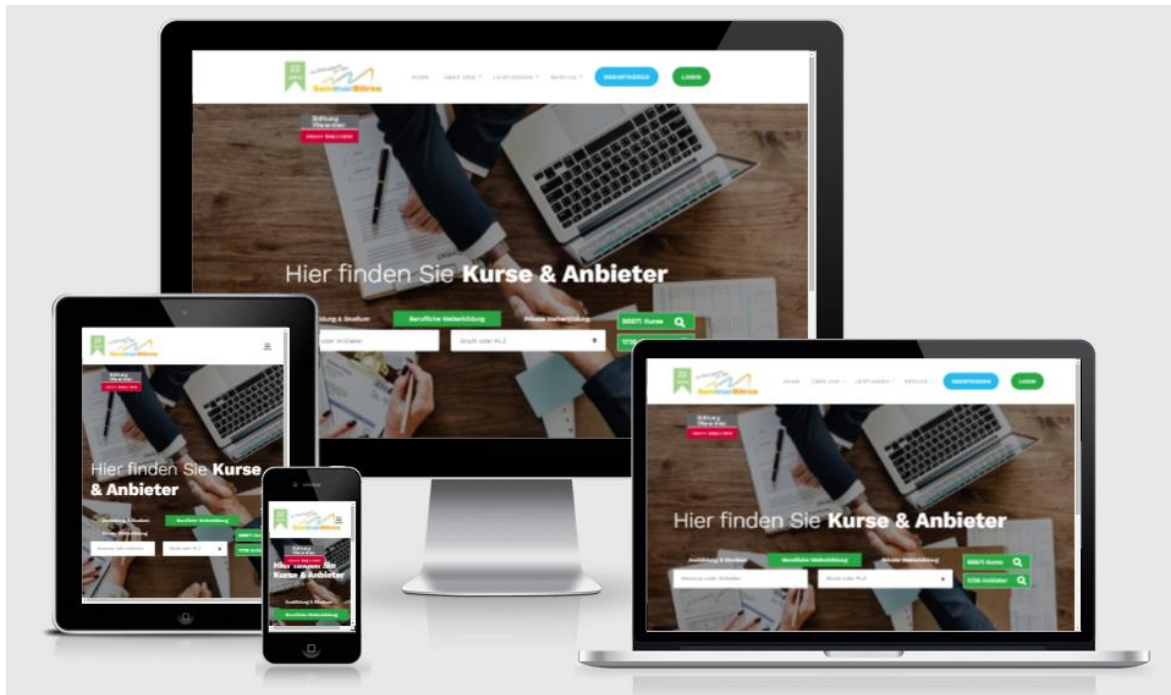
SeminarBörse

HOME ÜBER UNS LEISTUNGEN SERVICE REGISTRIEREN LOGIN

Hier finden Sie Kurse & Anbieter

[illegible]bildung & Studium Berufliche Weiterbildung Private Weiterbildung

Thema oder Anbieter Stadt oder PLZ

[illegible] Kurse

Hier finden Sie Kurse & Anbieter

Berufliche Weiterbildung

Hier finden Sie Kurse & Anbieter

Ausbildung & Studium Berufliche Weiterbildung

SeminarBörse

HOME ÜBER UNS LEISTUNGEN SERVICE REGISTRIEREN LOGIN

Hier finden Sie Kurse & Anbieter

Ausbildung & Studium Berufliche Weiterbildung Private Weiterbildung

Thema oder Anbieter Stadt oder PLZ

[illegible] Kurse

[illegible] Anbieter